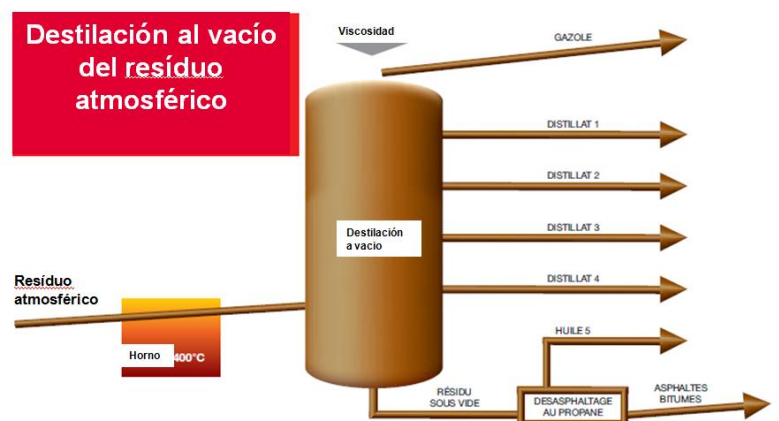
Destilación al vacío del resíduo atmosférico

Viscosidad

GAZOLE

DISTILLAT 1

DISTILLAT 2

Destilación a vacio

DISTILLAT 3

DISTILLAT 4

Resíduo atmosférico

HUILE 5

Horno 400°C

RÉSIDU SOUS VIDE

DESASPHALTAGE AU PROPANE

ASPHALTES BITUMES